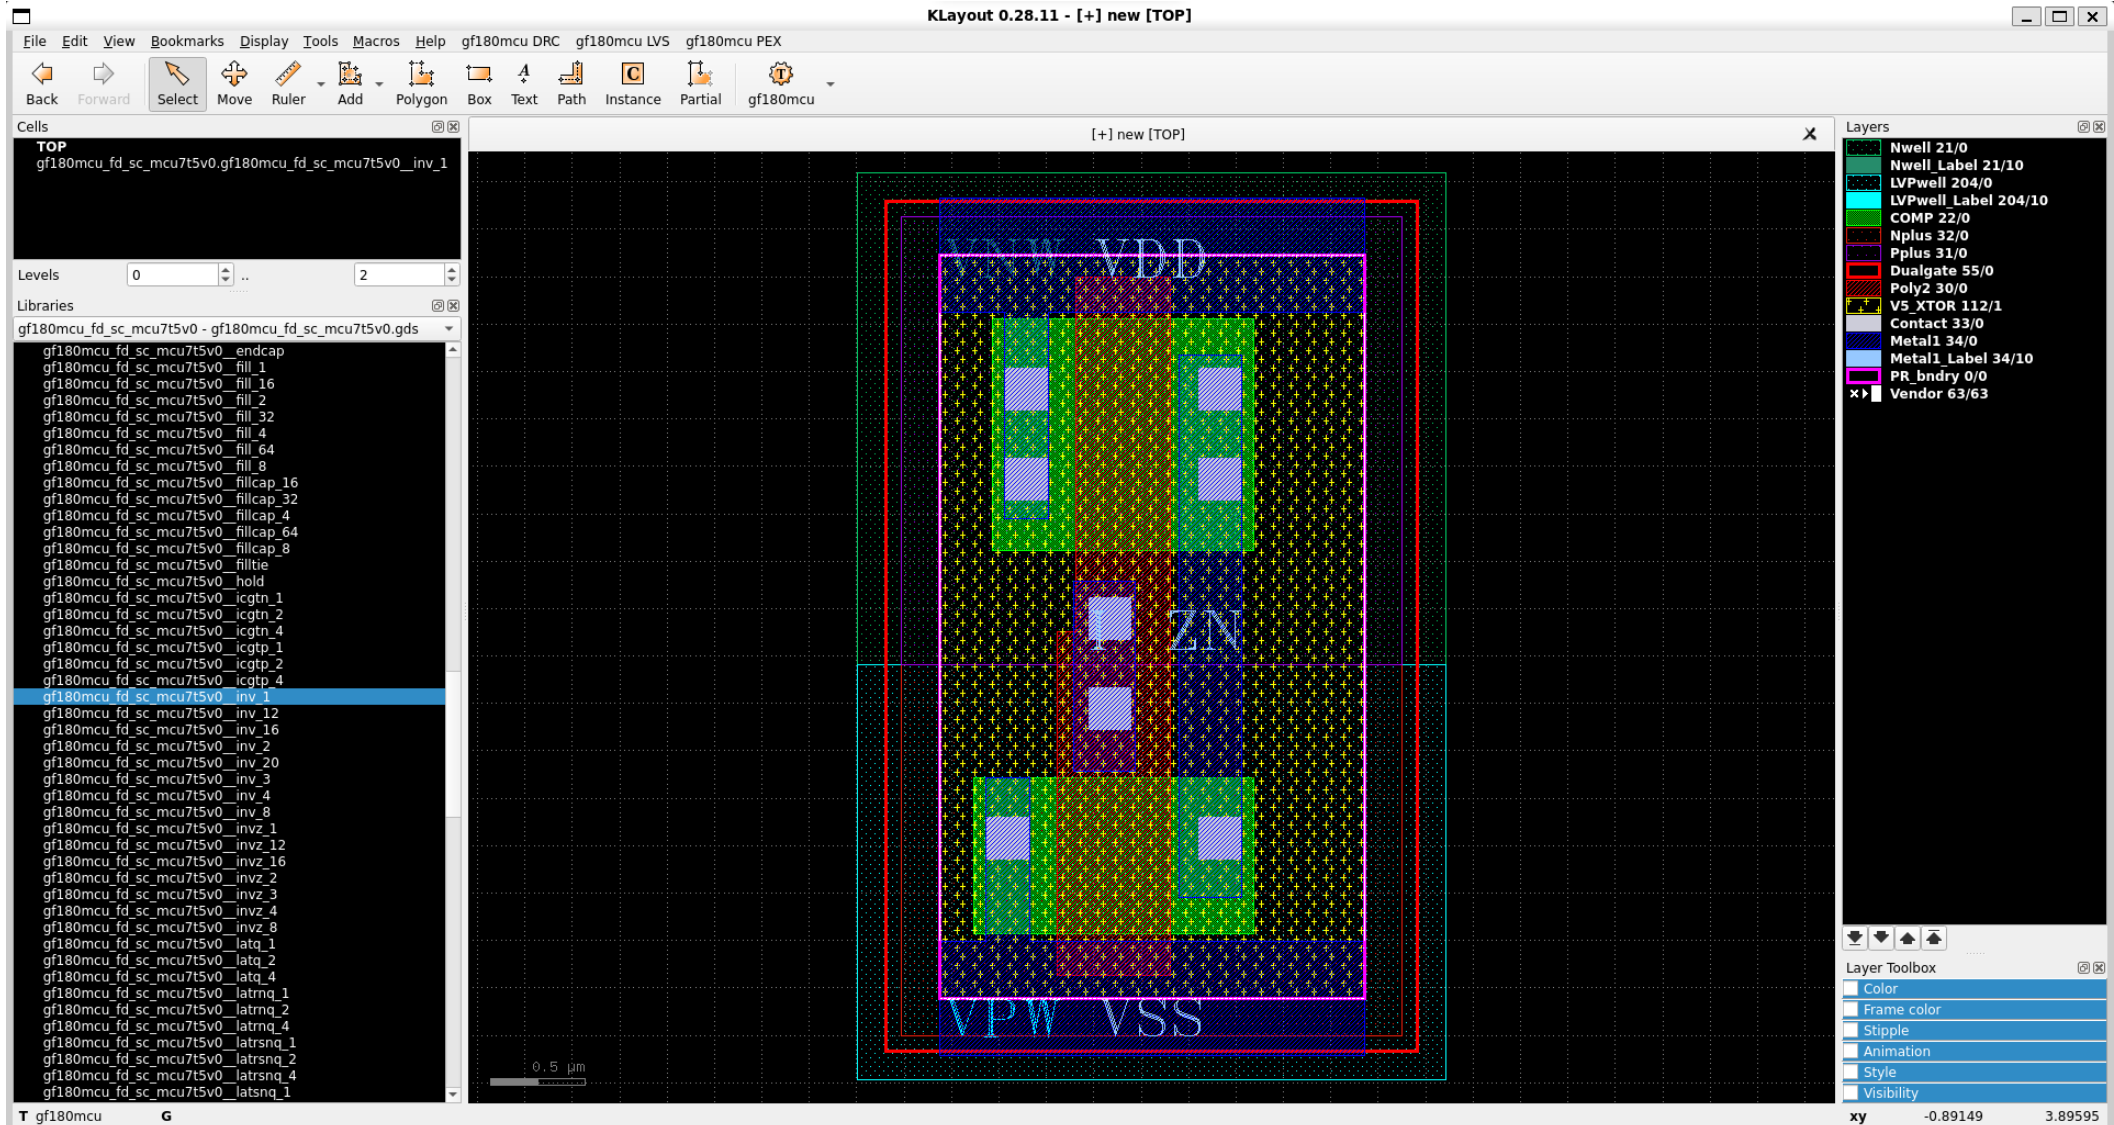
KLayout 0.28.11 - [+] new [TOP]

File Edit View Bookmarks Display Tools Macros Help gf180mcu DRC gf180mcu LVS gf180mcu PEX

Back Forward Select Move Ruler Add Polygon Box Text Path Instance Partial gf180mcu

Cells
TOP
gf180mcu_fd_sc_mcu7t5v0.gf180mcu_fd_sc_mcu7t5v0__inv_1

Levels 0 .. 2

Libraries
gf180mcu_fd_sc_mcu7t5v0 - gf180mcu_fd_sc_mcu7t5v0.gds

gf180mcu_fd_sc_mcu7t5v0__endcap
gf180mcu_fd_sc_mcu7t5v0__fill_1
gf180mcu_fd_sc_mcu7t5v0__fill_16
gf180mcu_fd_sc_mcu7t5v0__fill_2
gf180mcu_fd_sc_mcu7t5v0__fill_32
gf180mcu_fd_sc_mcu7t5v0__fill_4
gf180mcu_fd_sc_mcu7t5v0__fill_64
gf180mcu_fd_sc_mcu7t5v0__fill_8
gf180mcu_fd_sc_mcu7t5v0__fillcap_16
gf180mcu_fd_sc_mcu7t5v0__fillcap_32
gf180mcu_fd_sc_mcu7t5v0__fillcap_4
gf180mcu_fd_sc_mcu7t5v0__fillcap_64
gf180mcu_fd_sc_mcu7t5v0__fillcap_8
gf180mcu_fd_sc_mcu7t5v0__filltie
gf180mcu_fd_sc_mcu7t5v0__hold
gf180mcu_fd_sc_mcu7t5v0__icgtn_1
gf180mcu_fd_sc_mcu7t5v0__icgtn_2
gf180mcu_fd_sc_mcu7t5v0__icgtn_4
gf180mcu_fd_sc_mcu7t5v0__icgtp_1
gf180mcu_fd_sc_mcu7t5v0__icgtp_2
gf180mcu_fd_sc_mcu7t5v0__icgtp_4
gf180mcu_fd_sc_mcu7t5v0__inv_1
gf180mcu_fd_sc_mcu7t5v0__inv_12
gf180mcu_fd_sc_mcu7t5v0__inv_16
gf180mcu_fd_sc_mcu7t5v0__inv_2
gf180mcu_fd_sc_mcu7t5v0__inv_20
gf180mcu_fd_sc_mcu7t5v0__inv_3
gf180mcu_fd_sc_mcu7t5v0__inv_4
gf180mcu_fd_sc_mcu7t5v0__inv_8
gf180mcu_fd_sc_mcu7t5v0__invz_1
gf180mcu_fd_sc_mcu7t5v0__invz_12
gf180mcu_fd_sc_mcu7t5v0__invz_16
gf180mcu_fd_sc_mcu7t5v0__invz_2
gf180mcu_fd_sc_mcu7t5v0__invz_3
gf180mcu_fd_sc_mcu7t5v0__invz_4
gf180mcu_fd_sc_mcu7t5v0__invz_8
gf180mcu_fd_sc_mcu7t5v0__latq_1
gf180mcu_fd_sc_mcu7t5v0__latq_2
gf180mcu_fd_sc_mcu7t5v0__latq_4
gf180mcu_fd_sc_mcu7t5v0__latrnq_1
gf180mcu_fd_sc_mcu7t5v0__latrnq_2
gf180mcu_fd_sc_mcu7t5v0__latrnq_4
gf180mcu_fd_sc_mcu7t5v0__latrsnq_1
gf180mcu_fd_sc_mcu7t5v0__latrsnq_2
gf180mcu_fd_sc_mcu7t5v0__latrsnq_4
gf180mcu_fd_sc_mcu7t5v0__latsnq_1

[+] new [TOP]

VNW VDD
I ZN
VPW VSS
0.5 µm

Layers
Nwell 21/0
Nwell_Label 21/10
LVPwell 204/0
LVPwell_Label 204/10
COMP 22/0
Nplus 32/0
Pplus 31/0
Dualgate 55/0
Poly2 30/0
V5_XTOR 112/1
Contact 33/0
Metal1 34/0
Metal1_Label 34/10
PR_bndry 0/0
Vendor 63/63

Layer Toolbox
Color
Frame color
Stipple
Animation
Style
Visibility

T gf180mcu G
xy -0.89149 3.89595